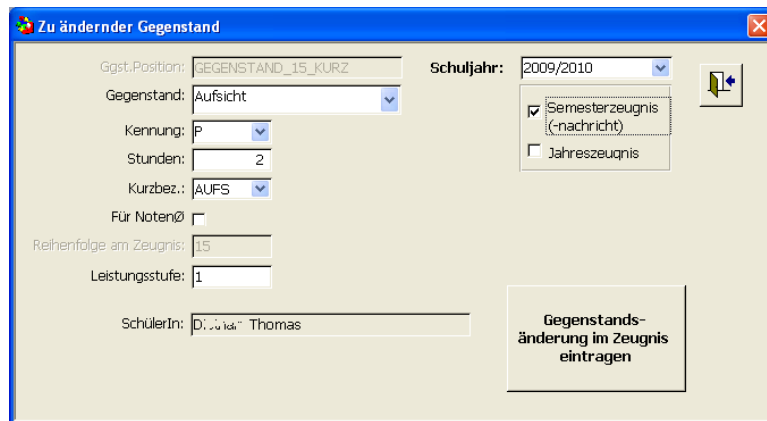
Zu ändernder Gegenstand

Ggst.Position: GEGENSTAND_15_KURZ

Gegenstand: Aufsicht

Kennung: P

Stunden: 2

Kurzbez.: AUFS

Für NotenØ

Reihenfolge am Zeugnis: 15

Leistungsstufe: 1

SchülerIn: D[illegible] Thomas

Schuljahr: 2009/2010

Semesterzeugnis (-nachricht)

Jahreszeugnis

Gegenstandsänderung im Zeugnis eintragen